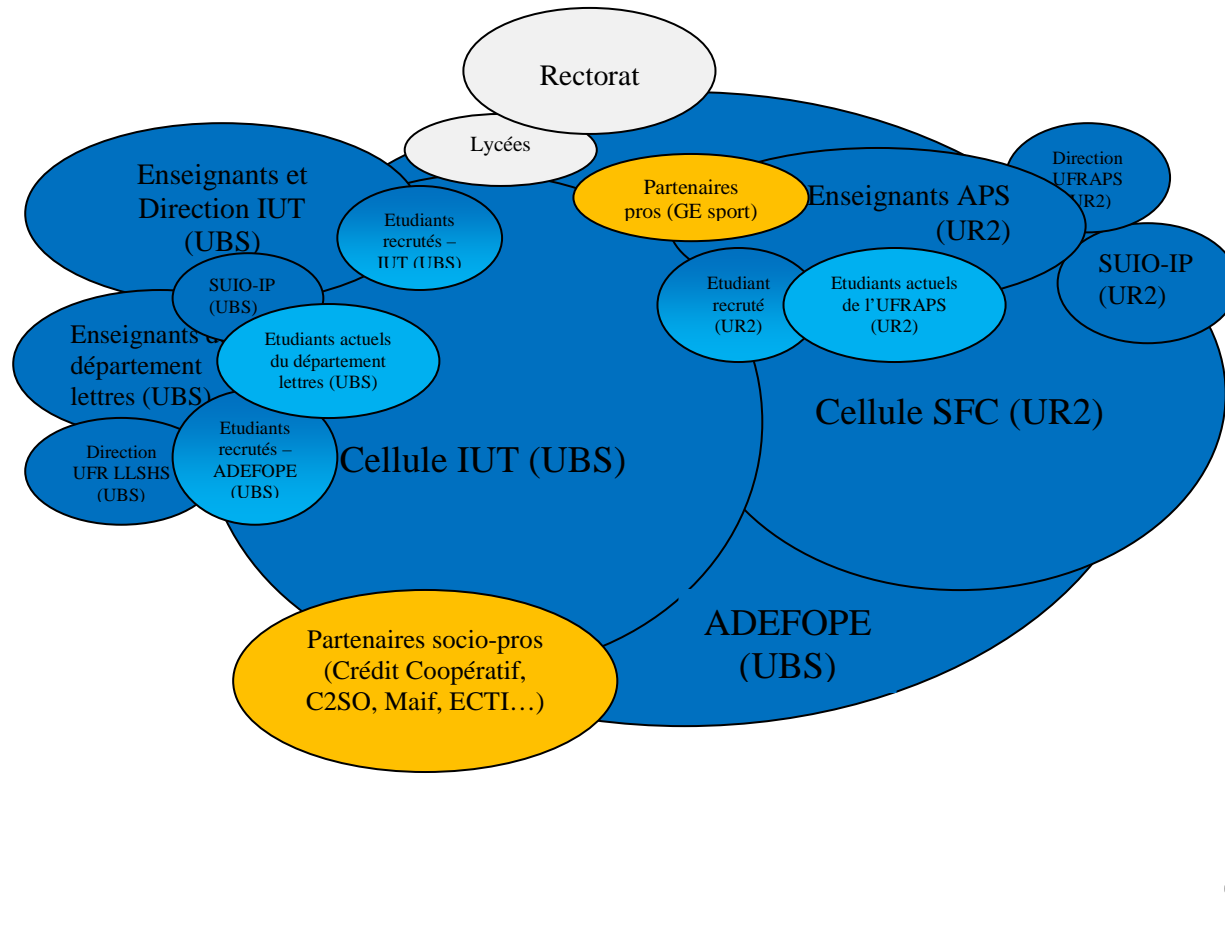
Rectorat

Lycées

Enseignants et Direction IUT (UBS)

Etudiants recrutés – IUT (UBS)

Partenaires pros (GE sport)

Enseignants APS (UR2)

Direction UFRAPS (UR2)

SUIO-IP (UBS)

SUIO-IP (UR2)

Enseignants du département lettres (UBS)

Etudiants actuels du département lettres (UBS)

Etudiant recruté (UR2)

Etudiants actuels de l'UFRAPS (UR2)

Direction UFR LLSHS (UBS)

Etudiants recrutés – ADEFOPE (UBS)

Cellule IUT (UBS)

Cellule SFC (UR2)

ADEFOPE (UBS)

Partenaires socio-pros (Crédit Coopératif, C2SO, Maif, ECTI…)